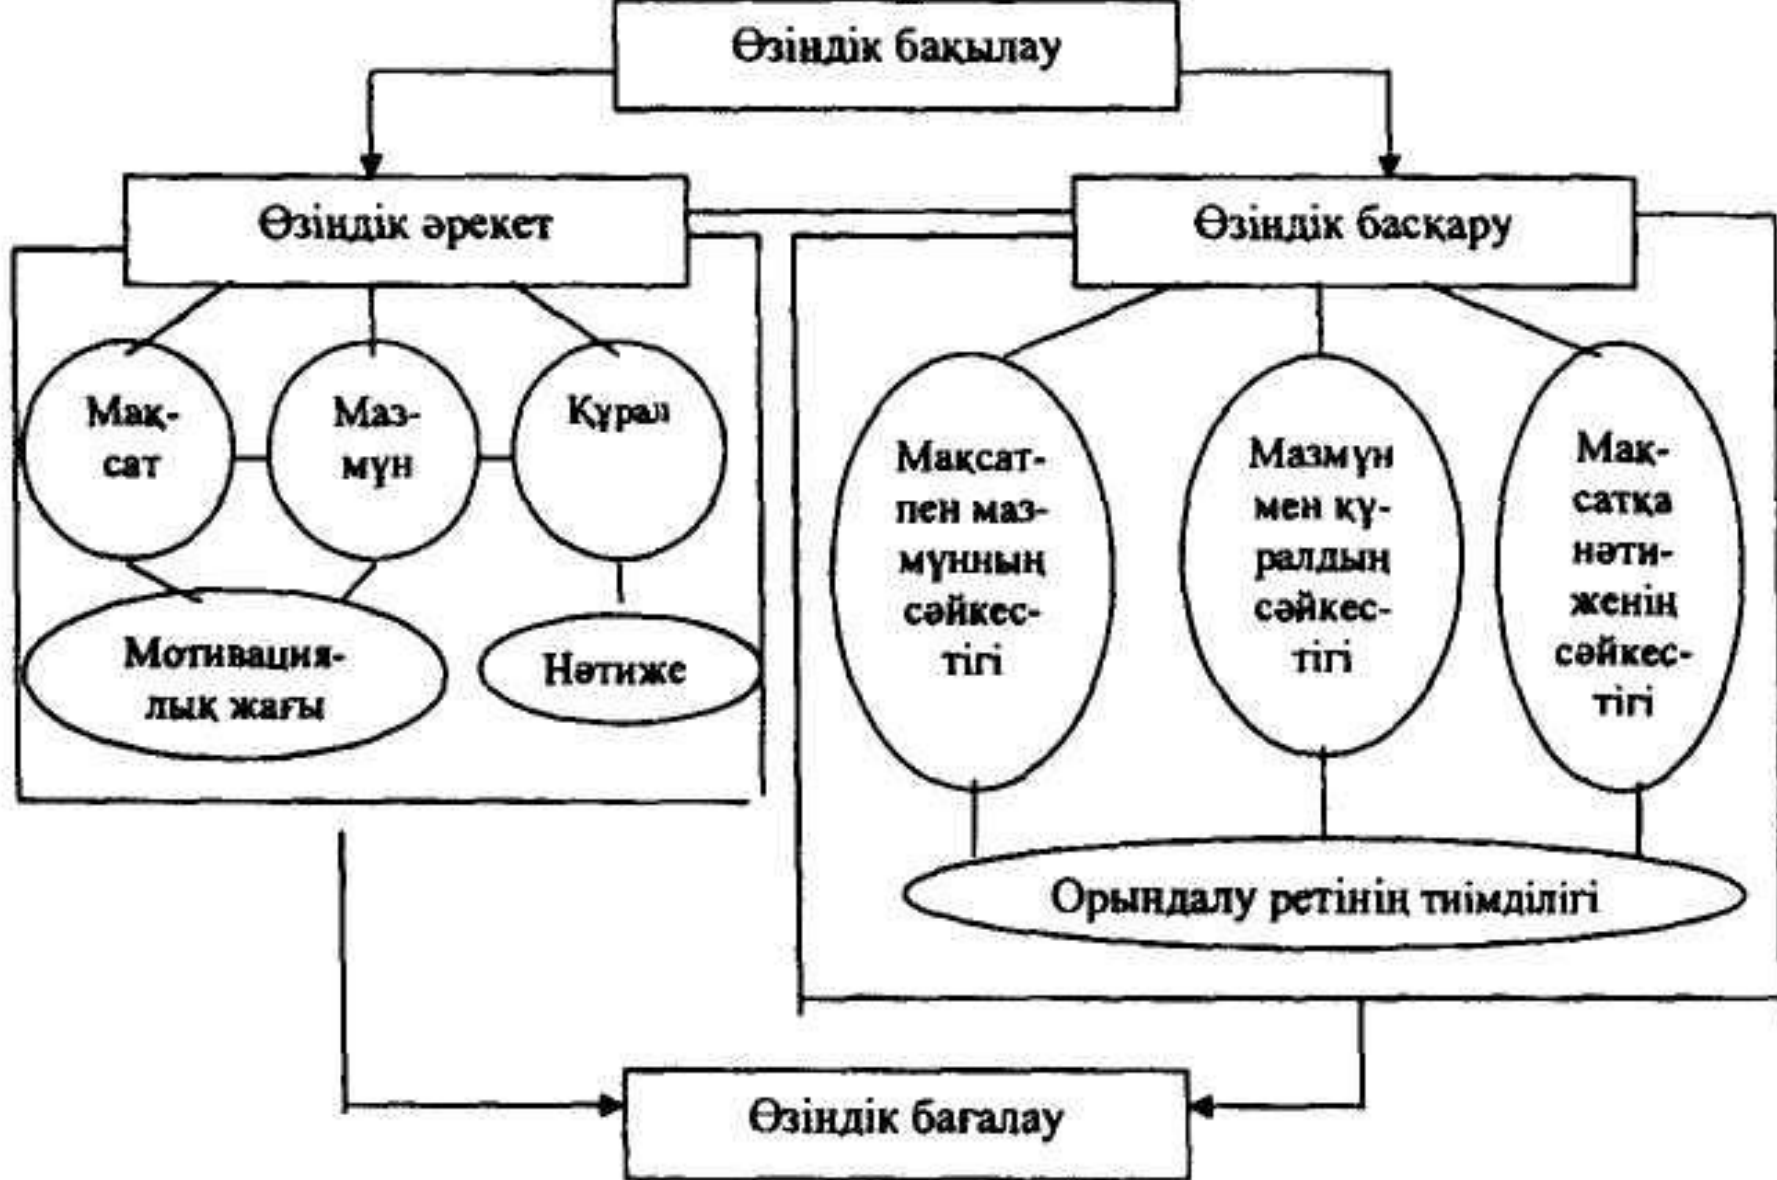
Өзіндік бақылау

Өзіндік әрекет

Өзіндік басқару

Мақсат

Мазмұн

Құрал

Мотивациялық жағы

Нәтиже

Мақсатпен мазмұнның сәйкестігі

Мазмұн мен құралдың сәйкестігі

Мақсатқа нәтиженің сәйкестігі

Орындалу ретінің тиімділігі

Өзіндік бағалау